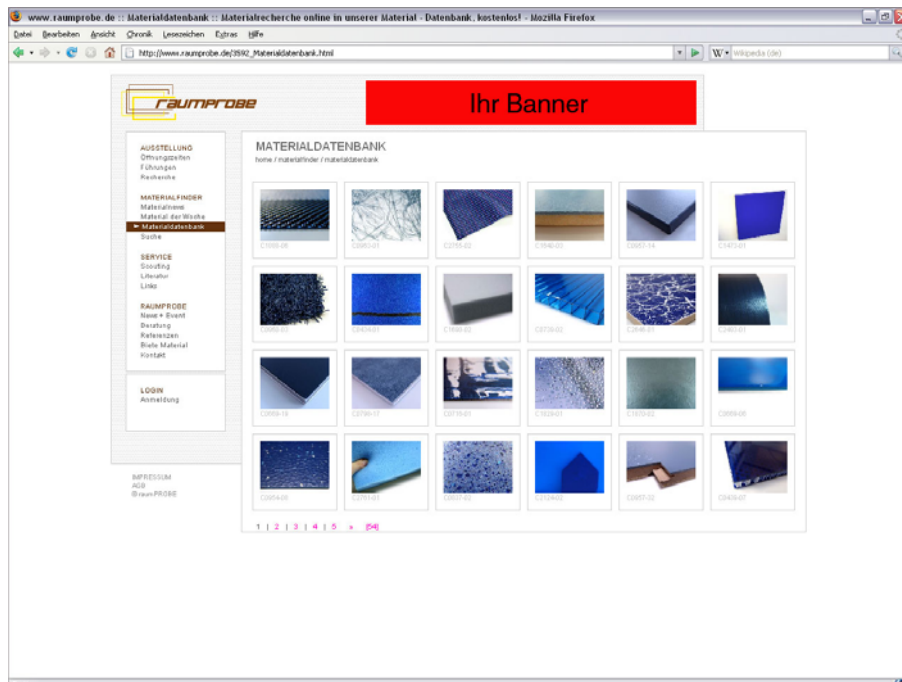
www.raumprobe.de :: Materialdatenbank :: Materialrecherche online in unserer Material - Datenbank, kostenlos! - Mozilla Firefox

Datei Bearbeiten Ansicht Chronik Lesezeichen Extras Hilfe

http://www.raumprobe.de/3592_Materialdatenbank.html

Wikipedia (de)

raumprobe

Ihr Banner

AUSSTELLUNG
Öffnungszeiten
Führungen
Recherche

MATERIALFINDER
Materialneu
Material der Woche
Materialdatenbank
Suche

SERVICE
Scouting
Literatur
Links

RAUMPROBE
News + Event
Beratung
Referenzen
Biete Material
Kontakt

LOGIN
Anmeldung

IMPRESSUM
AGB
©raum-PROBE

MATERIALDATENBANK
home / materialfinder / materialdatenbank

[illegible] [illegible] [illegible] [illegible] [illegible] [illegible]

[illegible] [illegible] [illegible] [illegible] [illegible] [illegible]

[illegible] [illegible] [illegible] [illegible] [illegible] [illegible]

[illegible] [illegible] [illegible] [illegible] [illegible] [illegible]

1 | 2 | 3 | 4 | 5 » [54]